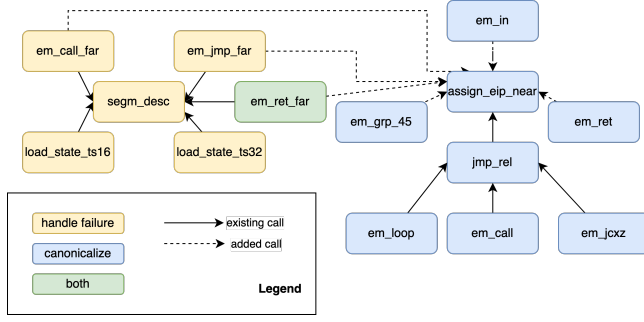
em_call_far
em_jmp_far
em_in
segm_desc
em_ret_far
assign_eip_near
em_grp_45
em_ret
load_state_ts16
load_state_ts32
jmp_rel
em_loop
em_call
em_jcxz

handle failure
existing call
canonicalize
added call
both
Legend